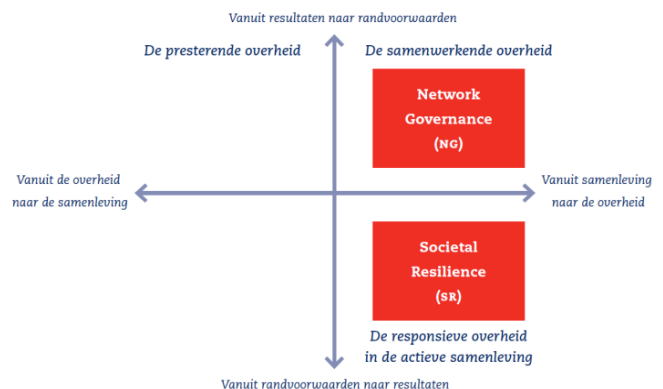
Vanuit resultaten naar randvoorwaarden

De presterende overheid

De samenwerkende overheid

Network Governance (NG)

Vanuit de overheid naar de samenleving

Vanuit samenleving naar de overheid

Societal Resilience (SR)

De responsieve overheid in de actieve samenleving

Vanuit randvoorwaarden naar resultaten